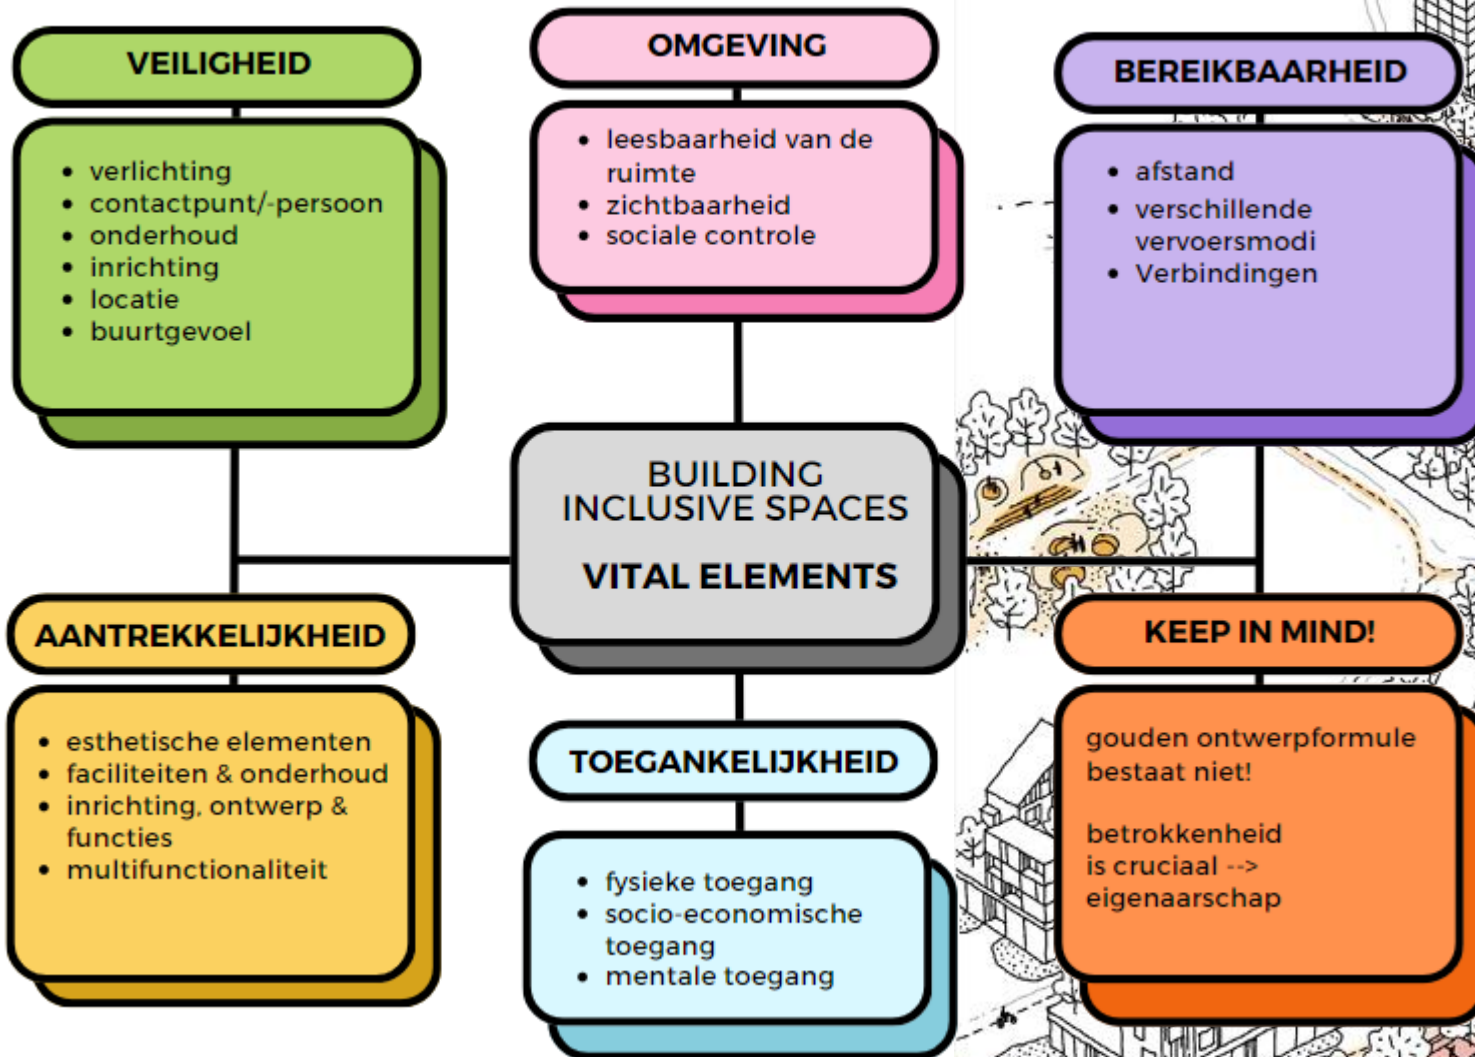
VEILIGHEID

- verlichting
- contactpunt/-persoon
- onderhoud
- inrichting
- locatie
- buurtgevoel

OMGEVING

- leesbaarheid van de ruimte
- zichtbaarheid
- sociale controle

BEREIKBAARHEID

- afstand
- verschillende vervoersmodi
- Verbindingen

BUILDING INCLUSIVE SPACES

VITAL ELEMENTS

AANTREKKELIJKHEID

- esthetische elementen
- faciliteiten & onderhoud
- inrichting, ontwerp & functies
- multifunctionaliteit

TOEGANKELIJKHEID

- fysieke toegang
- socio-economische toegang
- mentale toegang

KEEP IN MIND!

gouden ontwerpformule bestaat niet!

betrokkenheid is cruciaal --> eigenaarschap